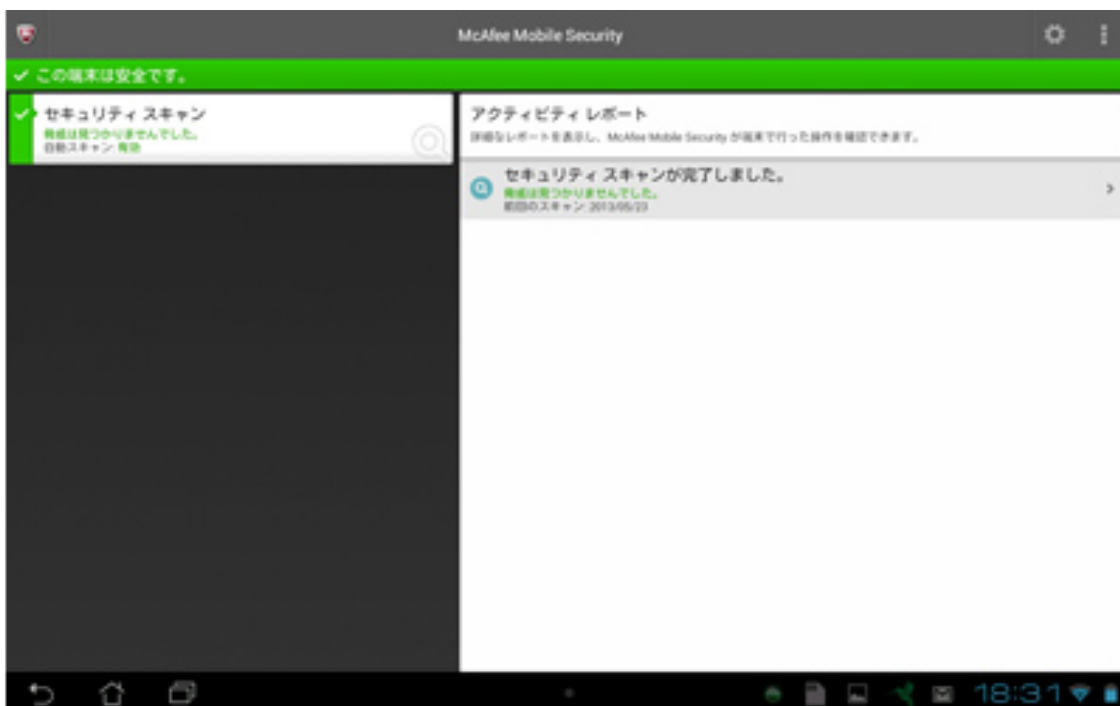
McAfee Mobile Security

✓ この端末は安全です。

セキュリティ スキャン
脅威は見つかりませんでした。
自動スキャン: 有効

アクティビティ レポート
詳細なレポートを表示し、McAfee Mobile Security が端末で行った操作を確認できます。

セキュリティ スキャンが完了しました。
脅威は見つかりませんでした。
前回のスキャン: 2013/05/23

18:31